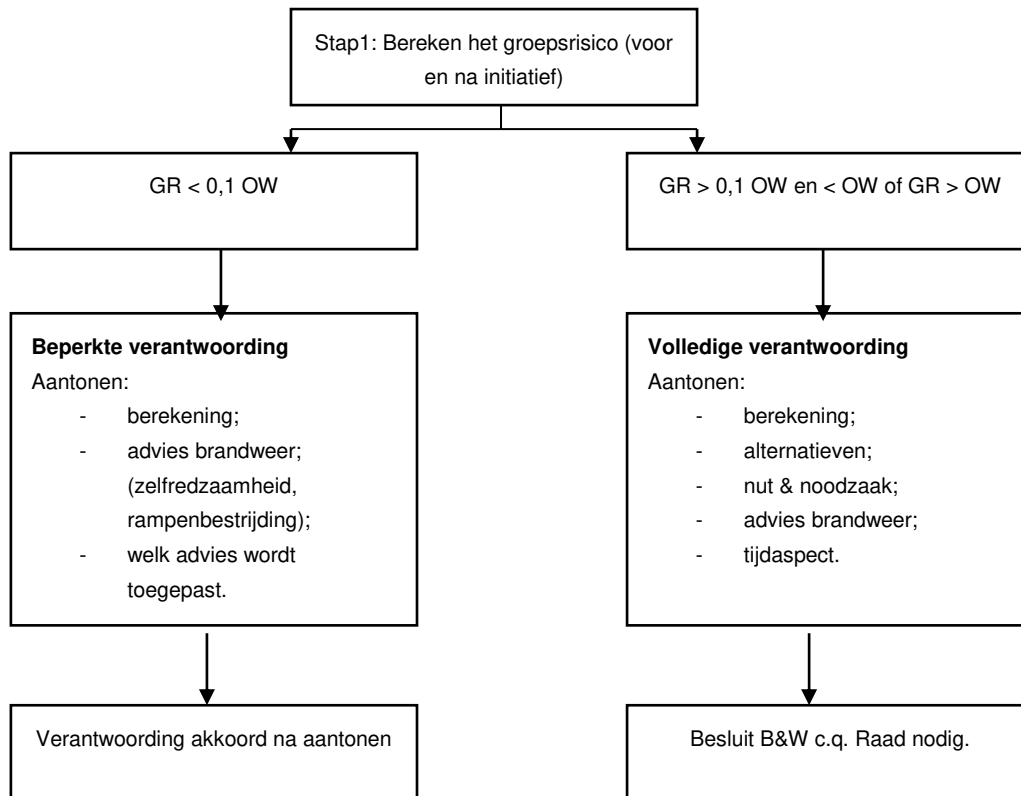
Stap1: Bereken het groepsrisico (voor en na initiatief)

GR < 0,1 OW

GR > 0,1 OW en < OW of GR > OW

**Beperkte verantwoording**
Aantonen:
- berekening;
- advies brandweer; (zelfredzaamheid, rampenbestrijding);
- welk advies wordt toegepast.

**Volledige verantwoording**
Aantonen:
- berekening;
- alternatieven;
- nut & noodzaak;
- advies brandweer;
- tijdaspect.

Verantwoording akkoord na aantonen

Besluit B&W c.q. Raad nodig.